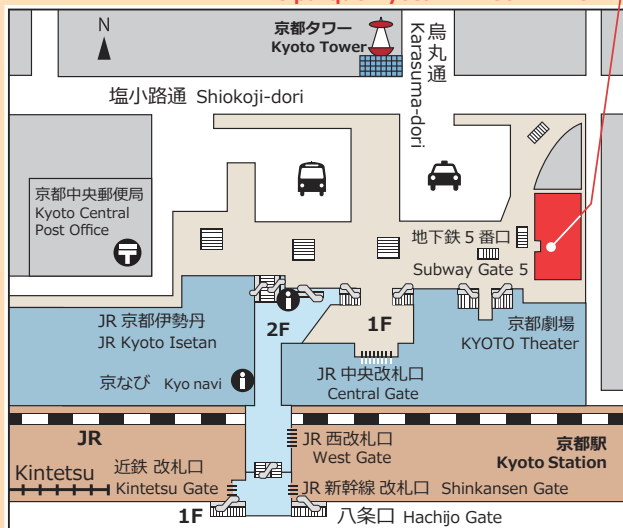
N

京都タワー
Kyoto Tower

烏丸通
Karasuma-dori

塩小路通 Shiokoji-dori

京都中央郵便局
Kyoto Central
Post Office

地下鉄 5 番口
Subway Gate 5

2F

1F

JR 京都伊勢丹
JR Kyoto Isetan

京都劇場
KYOTO Theater

京なび Kyo navi

JR 中央改札口
Central Gate

JR

JR 西改札口
West Gate

京都駅
Kyoto Station

Kintetsu

近鉄 改札口
Kintetsu Gate

JR 新幹線 改札口 Shinkansen Gate

1F

八条口 Hachijo Gate